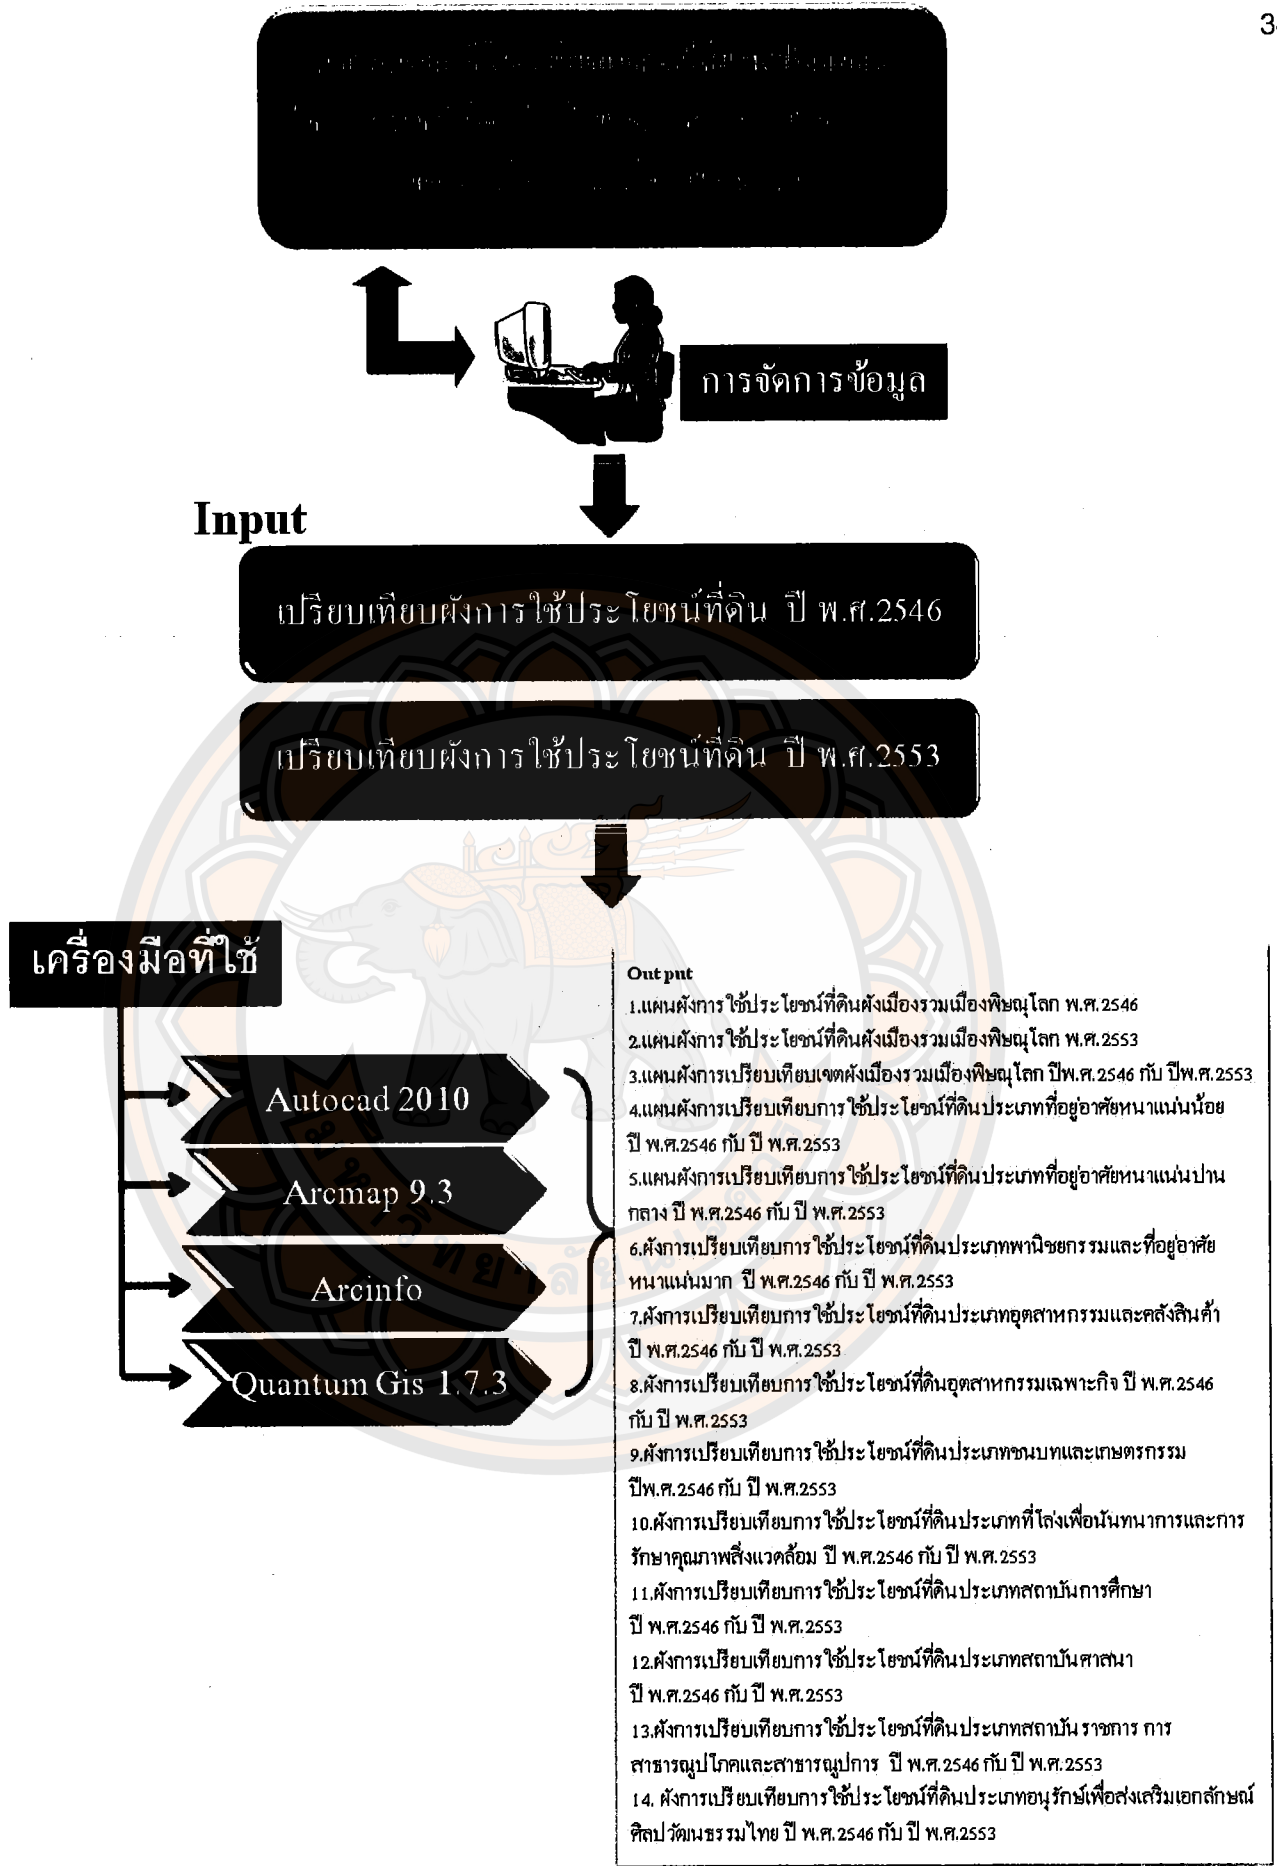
3

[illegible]

การจัดการข้อมูล

Input

เปรียบเทียบผังการใช้ประโยชน์ที่ดิน ปี พ.ศ.2546

เปรียบเทียบผังการใช้ประโยชน์ที่ดิน ปี พ.ศ.2553

เครื่องมือที่ใช้

Autocad 2010

Arcmap 9.3

Arcinfo

Quantum Gis 1.7.3

Output
1.แผนผังการใช้ประโยชน์ที่ดินผังเมืองรวมเมืองพิษณุโลก พ.ศ.2546
2.แผนผังการใช้ประโยชน์ที่ดินผังเมืองรวมเมืองพิษณุโลก พ.ศ.2553
3.แผนผังการเปรียบเทียบเขตผังเมืองรวมเมืองพิษณุโลก ปีพ.ศ.2546 กับ ปีพ.ศ.2553
4.แผนผังการเปรียบเทียบการใช้ประโยชน์ที่ดินประเภทที่อยู่อาศัยหนาแน่นน้อย ปี พ.ศ.2546 กับ ปี พ.ศ.2553
5.แผนผังการเปรียบเทียบการใช้ประโยชน์ที่ดินประเภทที่อยู่อาศัยหนาแน่นปานกลาง ปี พ.ศ.2546 กับ ปี พ.ศ.2553
6.ผังการเปรียบเทียบการใช้ประโยชน์ที่ดินประเภทพาณิชยกรรมและที่อยู่อาศัยหนาแน่นมาก ปี พ.ศ.2546 กับ ปี พ.ศ.2553
7.ผังการเปรียบเทียบการใช้ประโยชน์ที่ดินประเภทอุตสาหกรรมและคลังสินค้า ปี พ.ศ.2546 กับ ปี พ.ศ.2553
8.ผังการเปรียบเทียบการใช้ประโยชน์ที่ดินอุตสาหกรรมเฉพาะกิจ ปี พ.ศ.2546 กับ ปี พ.ศ.2553
9.ผังการเปรียบเทียบการใช้ประโยชน์ที่ดินประเภทชนบทและเกษตรกรรม ปีพ.ศ.2546 กับ ปี พ.ศ.2553
10.ผังการเปรียบเทียบการใช้ประโยชน์ที่ดินประเภทที่โล่งเพื่อนันทนาการและการรักษาคุณภาพสิ่งแวดล้อม ปี พ.ศ.2546 กับ ปี พ.ศ.2553
11.ผังการเปรียบเทียบการใช้ประโยชน์ที่ดินประเภทสถาบันการศึกษา ปี พ.ศ.2546 กับ ปี พ.ศ.2553
12.ผังการเปรียบเทียบการใช้ประโยชน์ที่ดินประเภทสถาบันศาสนา ปี พ.ศ.2546 กับ ปี พ.ศ.2553
13.ผังการเปรียบเทียบการใช้ประโยชน์ที่ดินประเภทสถาบัน ราชการ การสาธารณูปโภคและสาธารณูปการ ปี พ.ศ.2546 กับ ปี พ.ศ.2553
14. ผังการเปรียบเทียบการใช้ประโยชน์ที่ดินประเภทอนุรักษ์เพื่อส่งเสริมเอกลักษณ์ศิลปวัฒนธรรมไทย ปี พ.ศ.2546 กับ ปี พ.ศ.2553